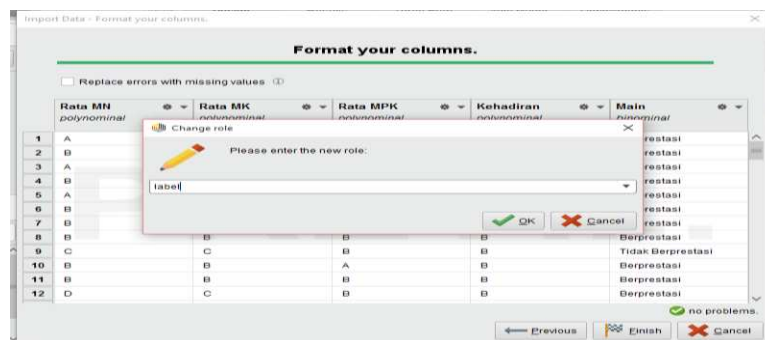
Import Data - Format your columns.

Format your columns.

Replace errors with missing values

| | Rata MN polynominal | Rata MK polynominal | Rata MPK polynominal | Kehadiran polynominal | Main binominal |
|---|---|---|---|---|---|
| 1 | A | | | | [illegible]restasi |
| 2 | B | | | | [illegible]restasi |
| 3 | A | | | | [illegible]restasi |
| 4 | B | | | | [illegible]restasi |
| 5 | A | | | | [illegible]restasi |
| 6 | B | | | | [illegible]restasi |
| 7 | B | | | | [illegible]restasi |
| 8 | B | B | B | B | Berprestasi |
| 9 | C | C | B | B | Tidak Berprestasi |
| 10 | B | B | A | B | Berprestasi |
| 11 | B | B | B | B | Berprestasi |
| 12 | D | C | B | B | Berprestasi |

Change role

Please enter the new role:

label

OK Cancel

no problems.

Previous Finish Cancel